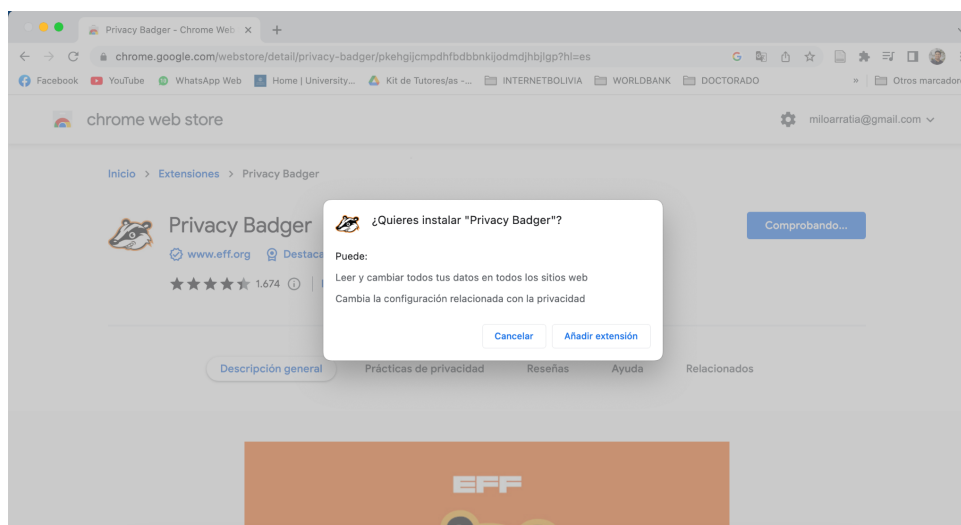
Privacy Badger - Chrome Web ×

chrome.google.com/webstore/detail/privacy-badger/pkehgijcmpdhfbdbbnkijodmdjhbjlgp?hl=es

Facebook YouTube WhatsApp Web Home | University... Kit de Tutores/as -... INTERNETBOLIVIA WORLDBANK DOCTORADO » Otros marcadores

chrome web store

miloarratia@gmail.com

Inicio > Extensiones > Privacy Badger

Privacy Badger

www.eff.org Destaca

1.674

Comprobando...

¿Quieres instalar "Privacy Badger"?

Puede:

Leer y cambiar todos tus datos en todos los sitios web

Cambia la configuración relacionada con la privacidad

Cancelar Añadir extensión

Descripción general Prácticas de privacidad Reseñas Ayuda Relacionados

EFF